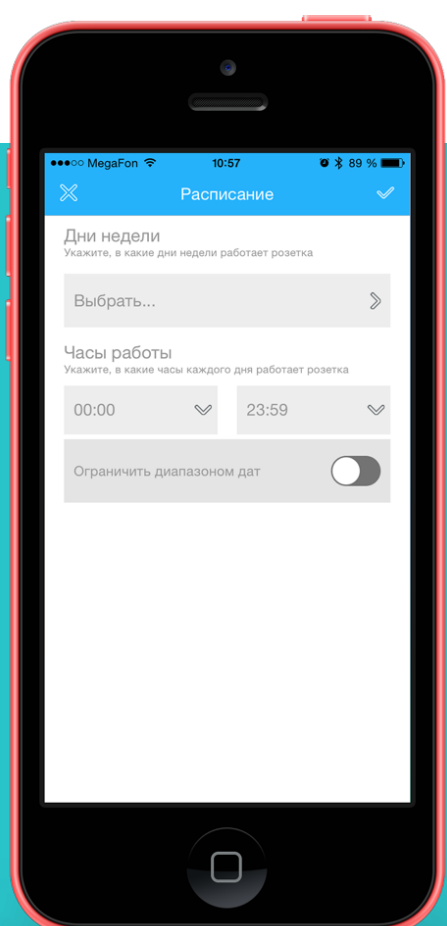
●●●○○ MegaFon 10:57 89 %

Расписание

Дни недели
Укажите, в какие дни недели работает розетка

Выбрать...

Часы работы
Укажите, в какие часы каждого дня работает розетка

00:00

23:59

Ограничить диапазоном дат